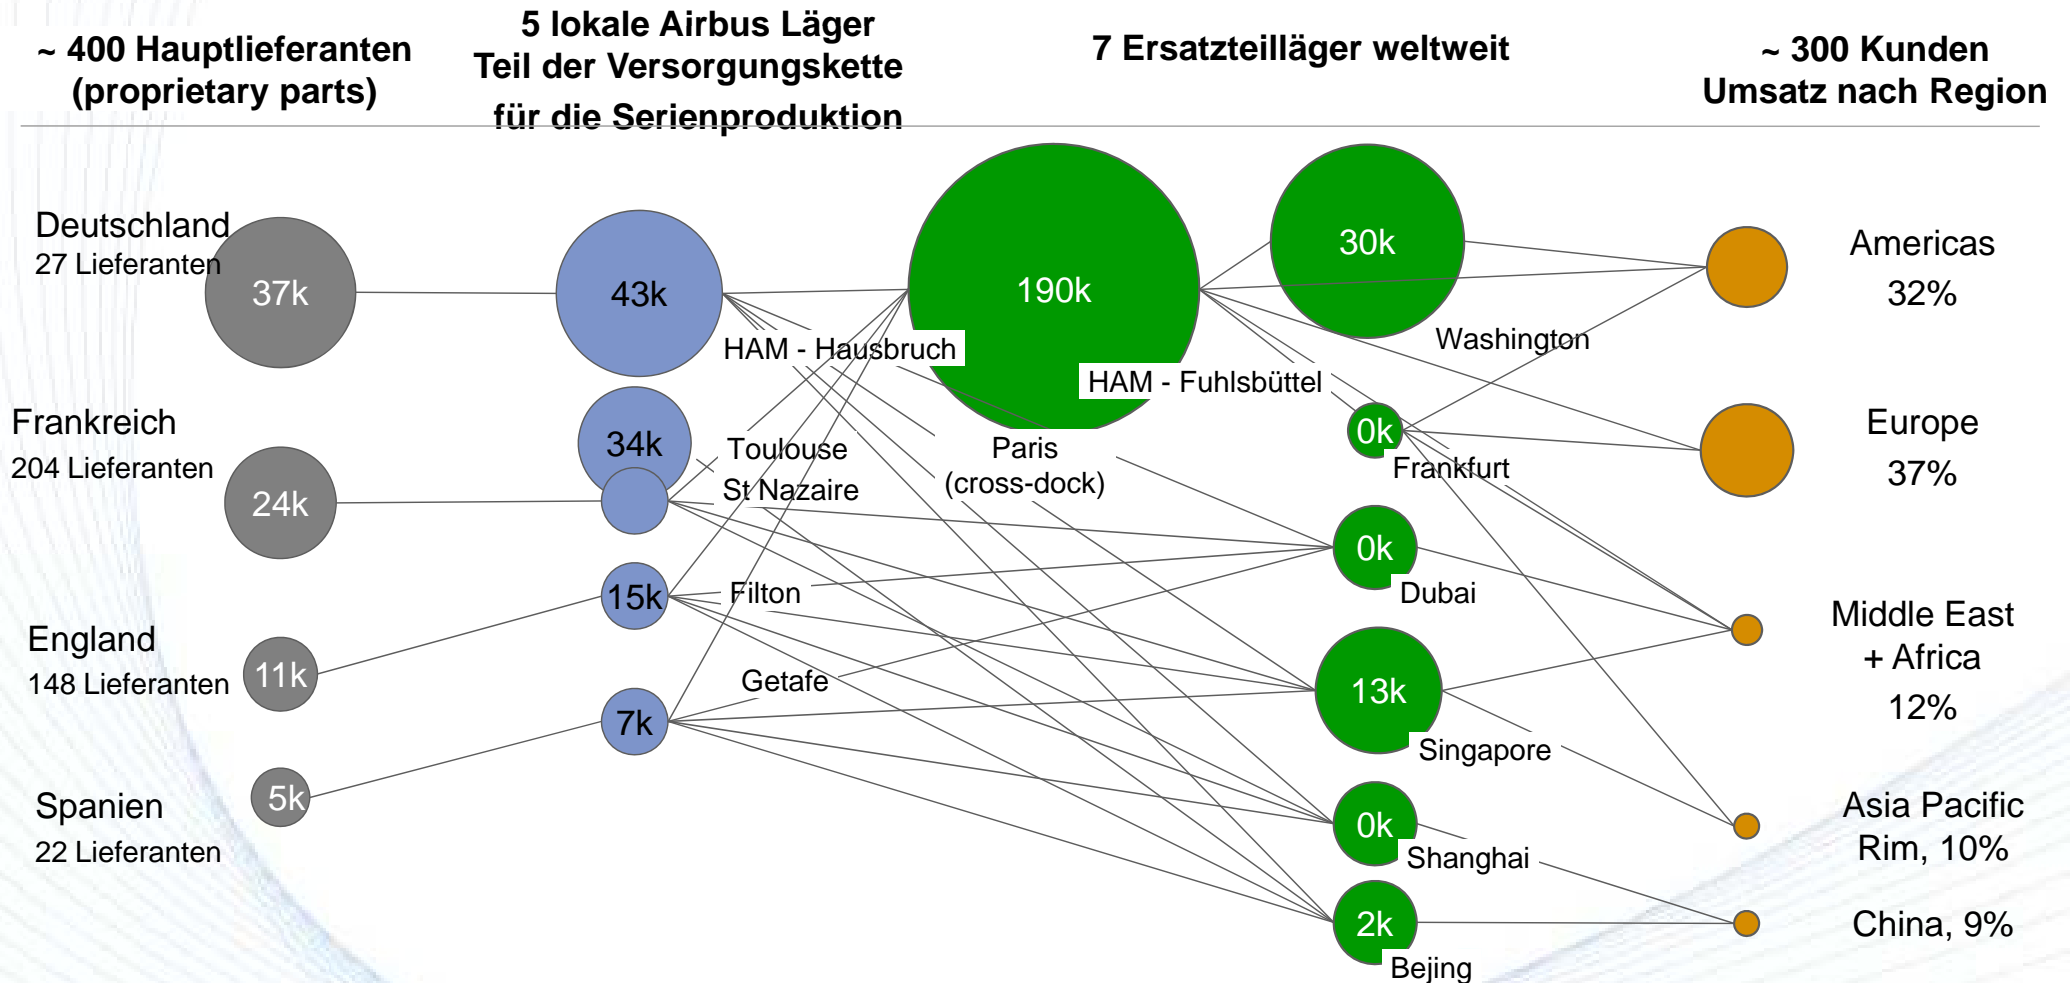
~ 400 Hauptlieferanten (proprietary parts)

5 lokale Airbus Läger Teil der Versorgungskette für die Serienproduktion

7 Ersatzteilläger weltweit

~ 300 Kunden Umsatz nach Region

Deutschland
27 Lieferanten
37k

Frankreich
204 Lieferanten
24k

England
148 Lieferanten
11k

Spanien
22 Lieferanten
5k

43k
HAM - Hausbruch

34k
Toulouse
St Nazaire

15k
Filton

Getafe
7k

190k
HAM - Fuhlsbüttel

Paris
(cross-dock)

30k
Washington

0k
Frankfurt

0k
Dubai

13k
Singapore

0k
Shanghai

2k
Bejing

Americas
32%

Europe
37%

Middle East + Africa
12%

Asia Pacific Rim, 10%

China, 9%